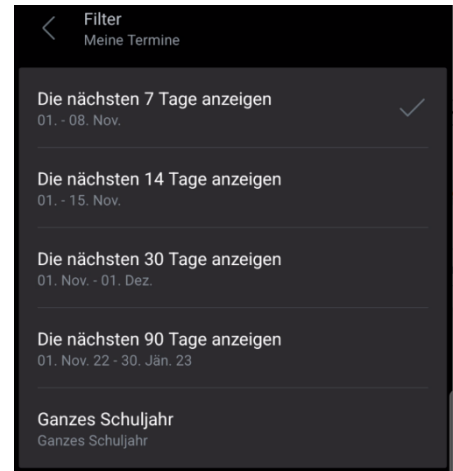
Filter
Meine Termine

Die nächsten 7 Tage anzeigen
01. - 08. Nov.

Die nächsten 14 Tage anzeigen
01. - 15. Nov.

Die nächsten 30 Tage anzeigen
01. Nov. - 01. Dez.

Die nächsten 90 Tage anzeigen
01. Nov. 22 - 30. Jän. 23

Ganzes Schuljahr
Ganzes Schuljahr